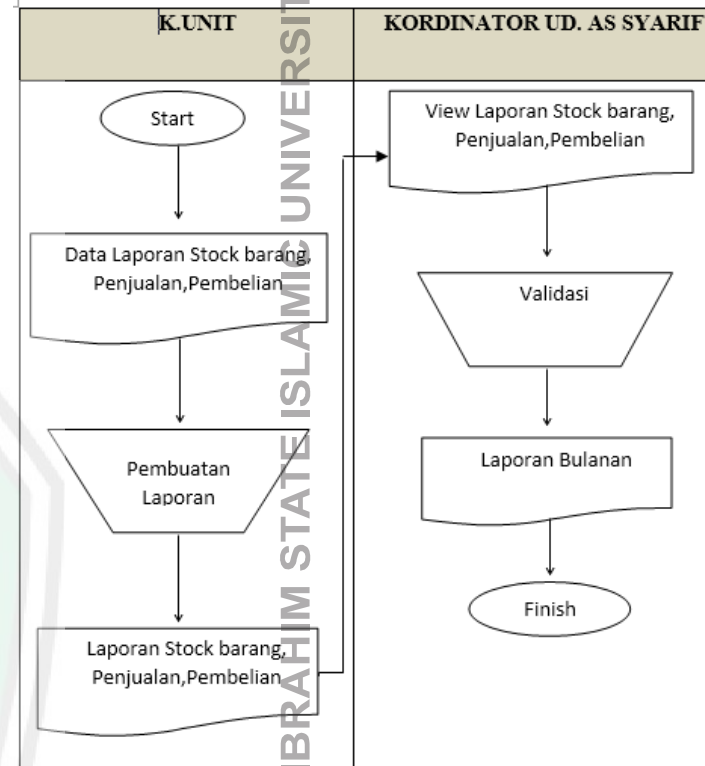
| K.UNIT | KORDINATOR UD. AS SYARIF |
|---|---|

Start

Data Laporan Stock barang, Penjualan,Pembelian

Pembuatan Laporan

Laporan Stock barang, Penjualan,Pembelian

View Laporan Stock barang, Penjualan,Pembelian

Validasi

Laporan Bulanan

Finish

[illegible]BRAHIM STATE ISLAMIC UNIVERSIT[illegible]